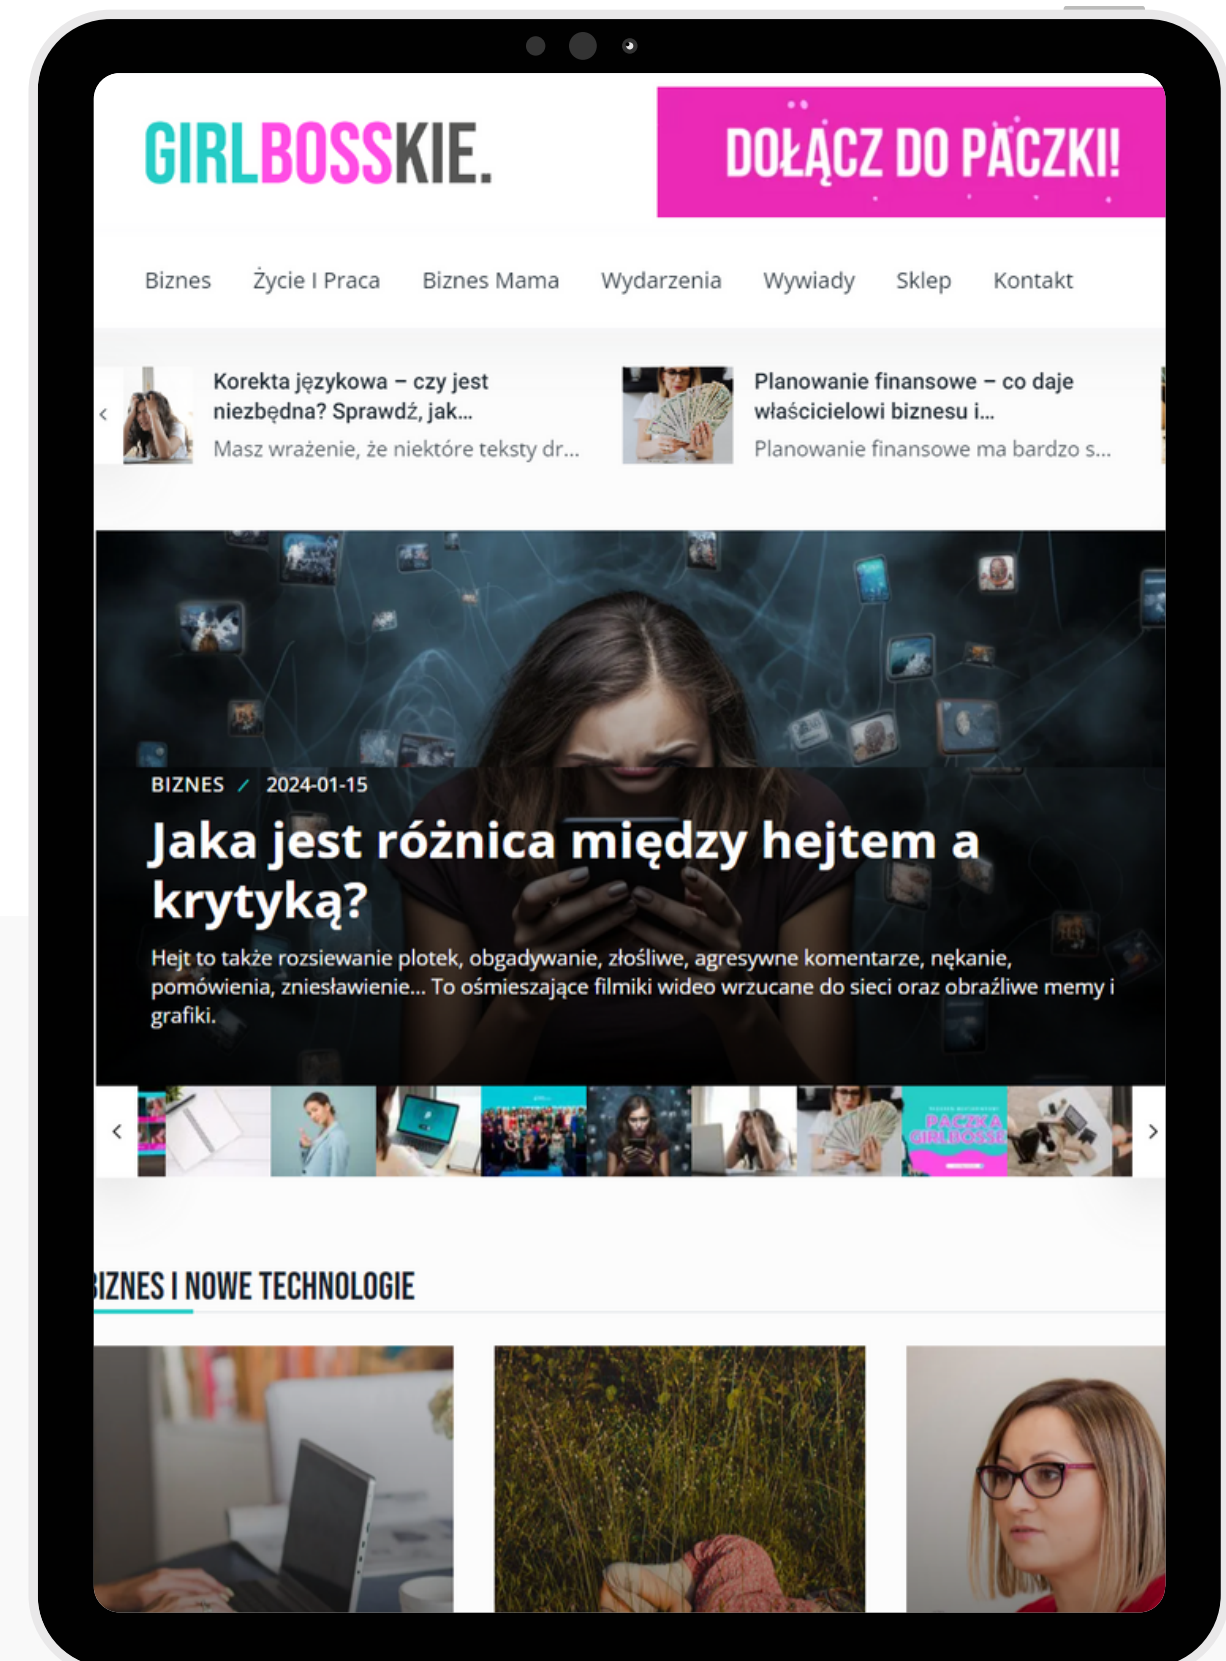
GIRLBOSSKIE.

DOŁĄCZ DO PACZKI!

Biznes Życie I Praca Biznes Mama Wydarzenia Wywiady Sklep Kontakt

Korekta językowa – czy jest niezbędna? Sprawdź, jak...
Masz wrażenie, że niektóre teksty dr...

Planowanie finansowe – co daje właścicielowi biznesu i...
Planowanie finansowe ma bardzo s...

BIZNES / 2024-01-15

Jaka jest różnica między hejtem a krytyką?

Hejt to także rozsiewanie plotek, obgadywanie, złośliwe, agresywne komentarze, nękanie, pomówienia, zniesławienie... To ośmieszające filmiki wideo wrzucane do sieci oraz obraźliwe memy i grafiki.

PACZKA GIRLBOSSEK

IZNES I NOWE TECHNOLOGIE